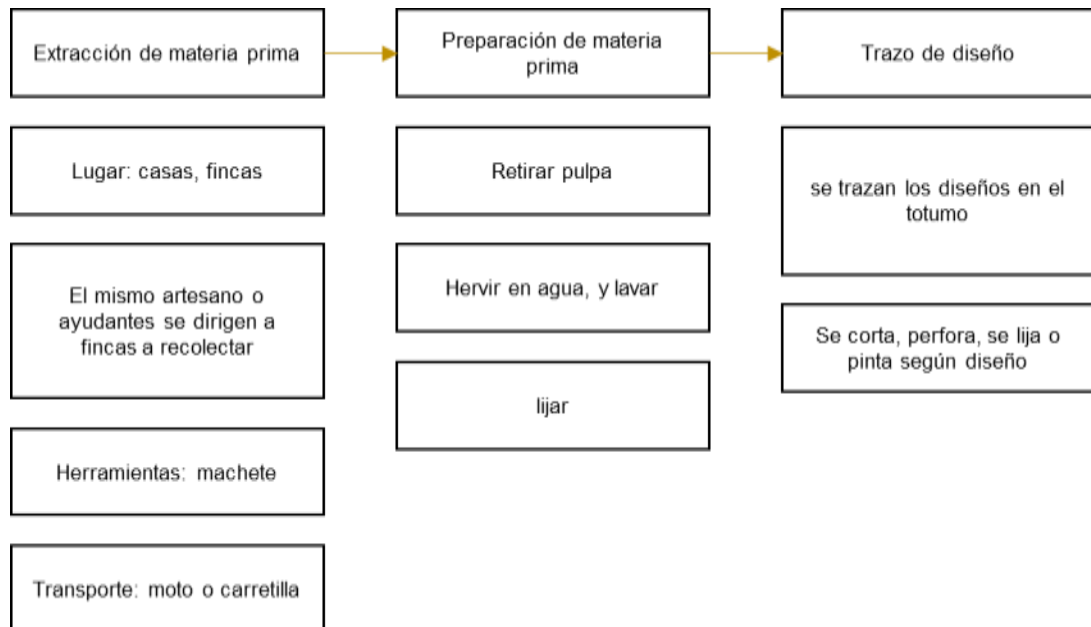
Extracción de materia prima

Lugar: casas, fincas

El mismo artesano o ayudantes se dirigen a fincas a recolectar

Herramientas: machete

Transporte: moto o carretilla

Preparación de materia prima

Retirar pulpa

Hervir en agua, y lavar

lijar

Trazo de diseño

se trazan los diseños en el totumo

Se corta, perfora, se lija o pinta según diseño